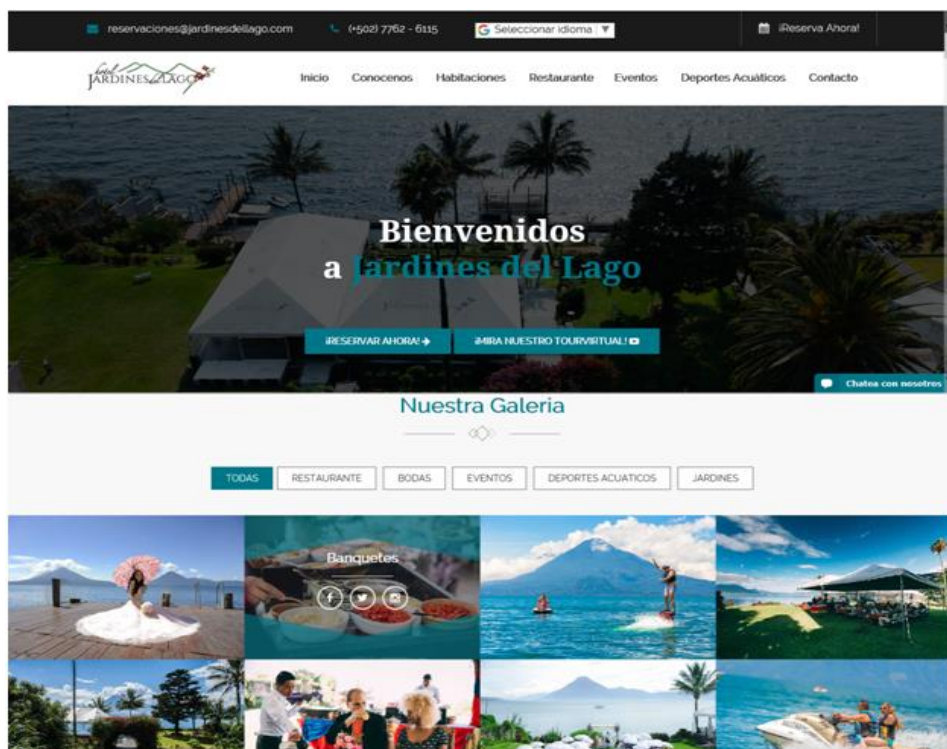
reservaciones@jardinesdellago.com (+502) 7762 - 6115 G Seleccionar idioma ▼ ¡Reserva Ahora!

hotel JARDINES del LAGO

Inicio Conocenos Habitaciones Restaurante Eventos Deportes Acuáticos Contacto

Bienvenidos a Jardines del Lago

¡RESERVAR AHORA! ¡MIRA NUESTRO TOURVIRTUAL!

Chatea con nosotros

Nuestra Galeria

TODAS RESTAURANTE BODAS EVENTOS DEPORTES ACUATICOS JARDINES

Banquetes